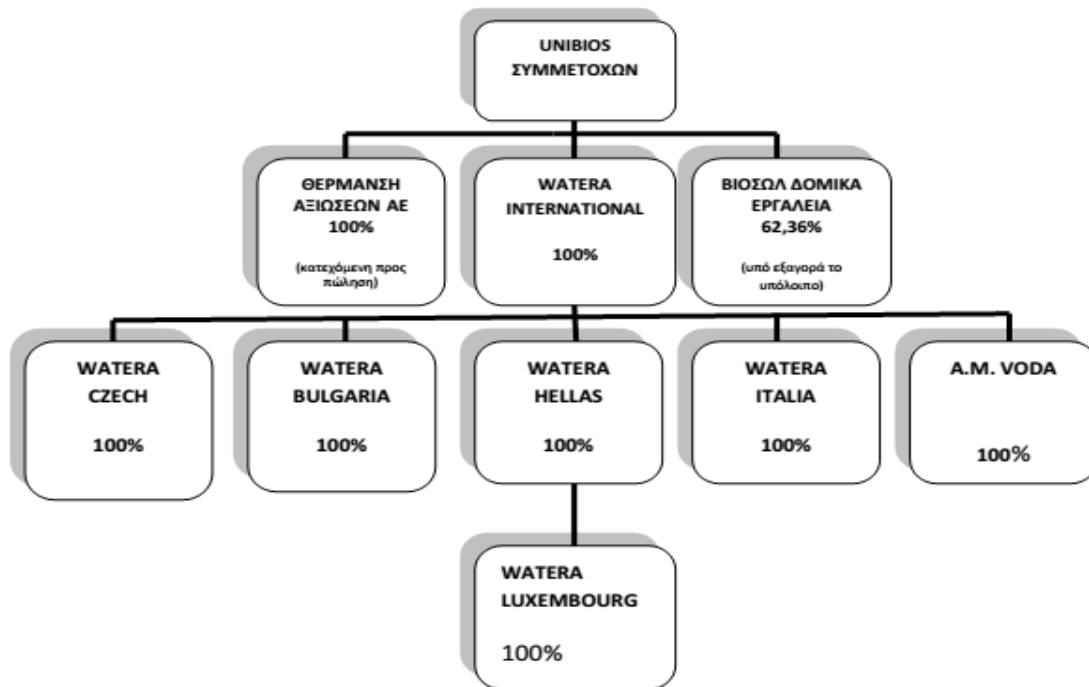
UNIBIOS ΣΥΜΜΕΤΟΧΩΝ

ΘΕΡΜΑΝΣΗ ΑΞΙΩΣΕΩΝ ΑΕ 100%

(κατεχόμενη προς πώληση)

WATERA INTERNATIONAL

100%

ΒΙΟΣΩΛ ΔΟΜΙΚΑ ΕΡΓΑΛΕΙΑ 62,36%

(υπό εξαγορά το υπόλοιπο)

WATERA CZECH

100%

WATERA BULGARIA

100%

WATERA HELLAS

100%

WATERA ITALIA

100%

A.M. VODA

100%

WATERA LUXEMBOURG

100%